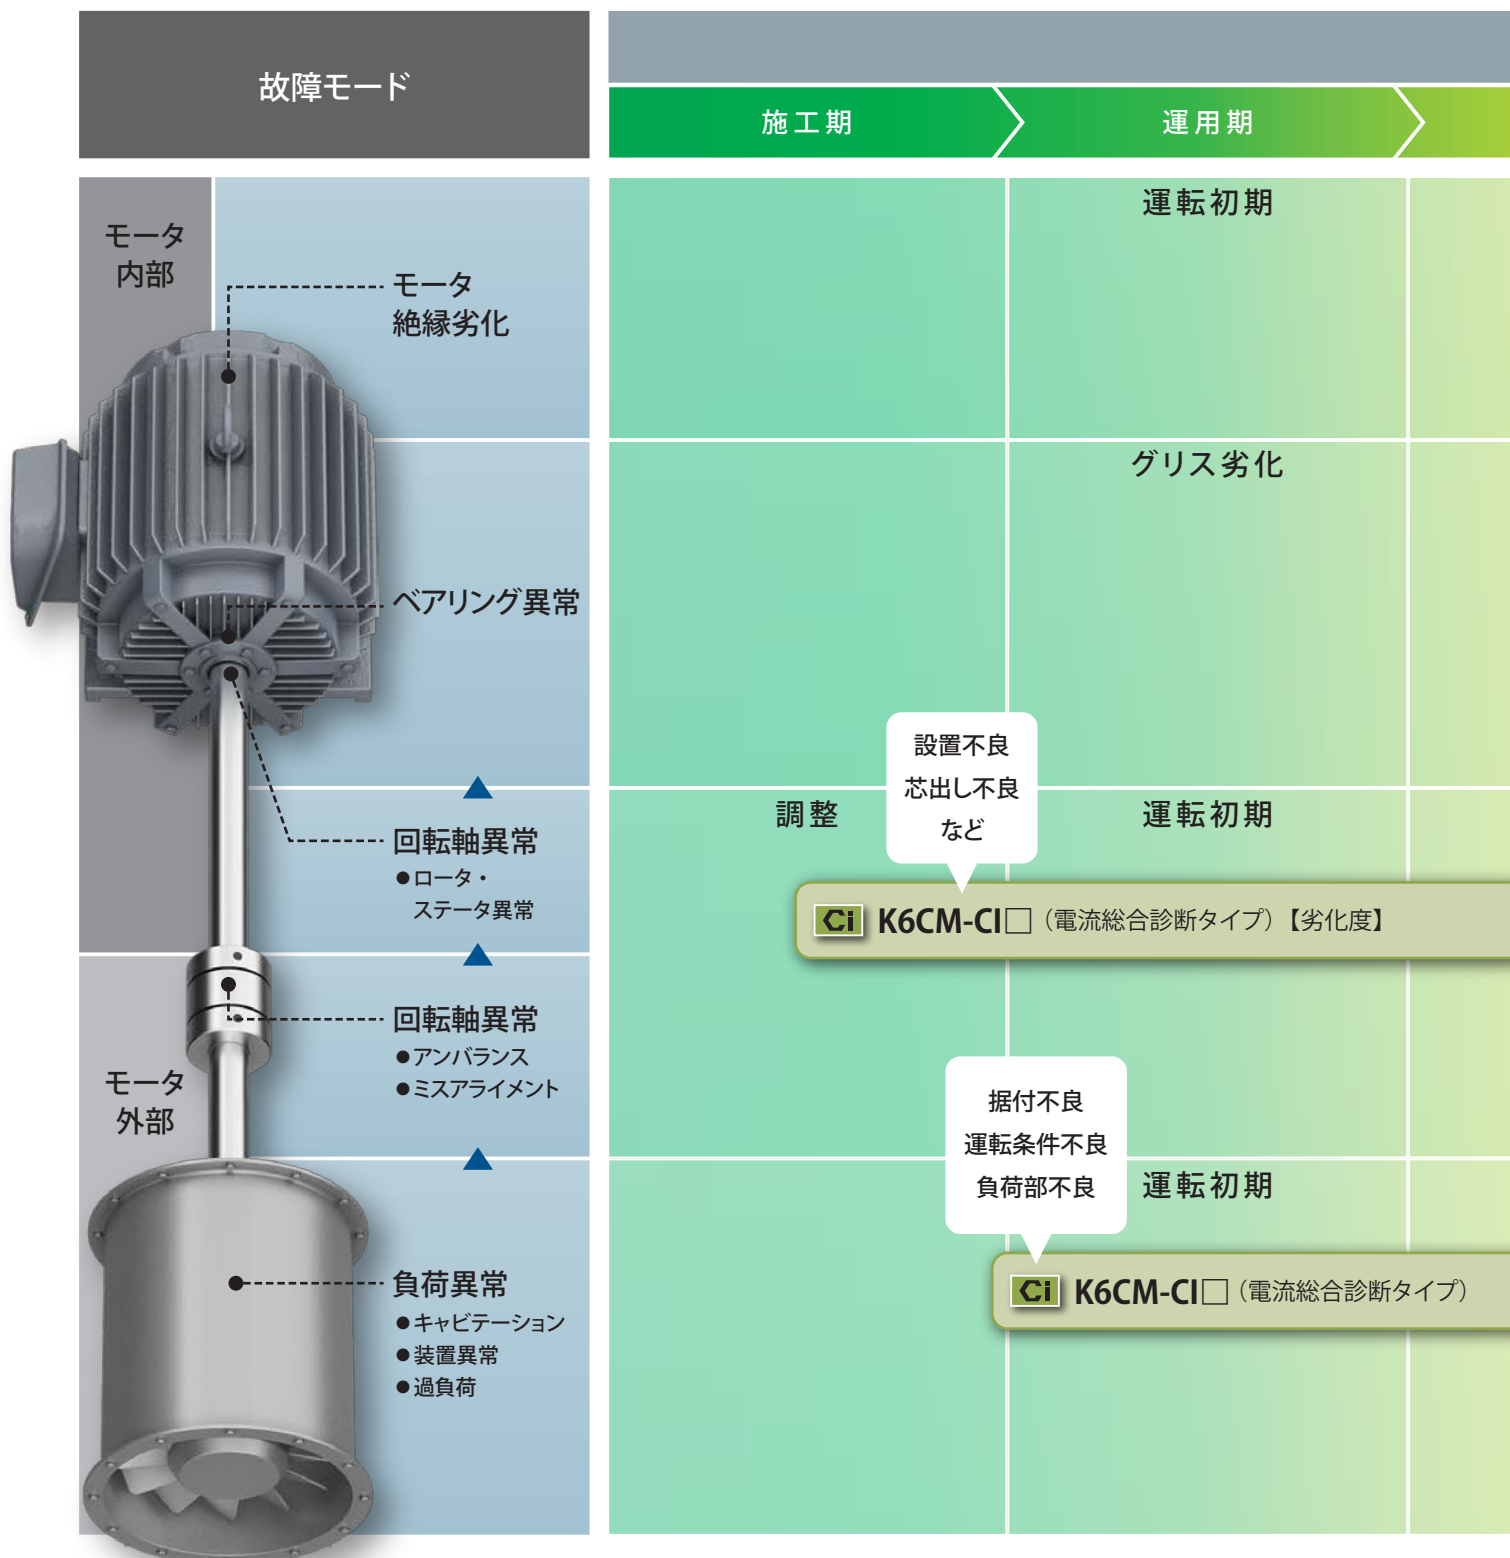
故障モード

施工期

運用期

モータ内部

モータ絶縁劣化

運転初期

ベアリング異常

グリス劣化

回転軸異常
●ロータ・ステータ異常

調整

設置不良
芯出し不良
など

運転初期

Ci K6CM-CI□（電流総合診断タイプ）【劣化度】

モータ外部

回転軸異常
●アンバランス
●ミスアライメント

据付不良
運転条件不良
負荷部不良

運転初期

Ci K6CM-CI□（電流総合診断タイプ）

負荷異常
●キャビテーション
●装置異常
●過負荷